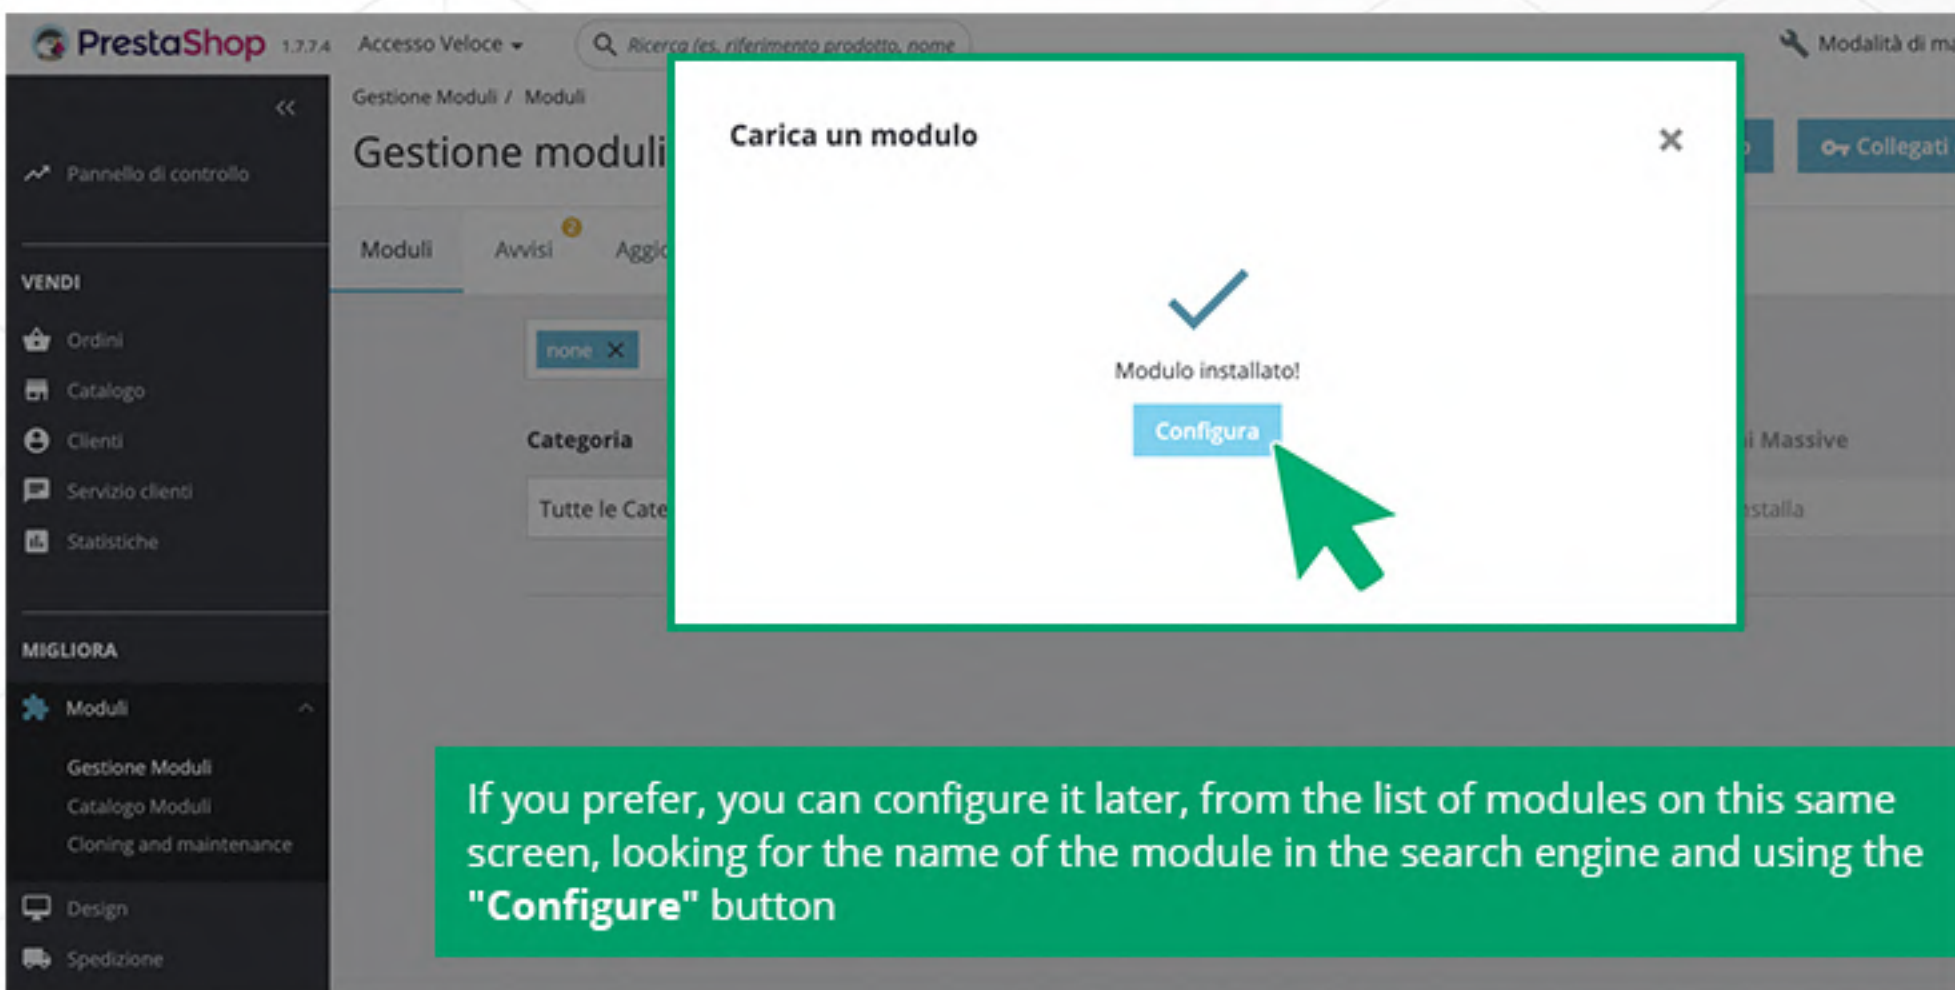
PrestaShop 1.7.7.4 Accesso Veloce

Ricerca (es. riferimento prodotto, nome

Modalità di m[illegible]

Pannello di controllo

VENDI

Ordini

Catalogo

Clienti

Servizio clienti

Statistiche

MIGLIORA

Moduli

Gestione Moduli

Catalogo Moduli

Cloning and maintenance

Design

Spedizione

Gestione Moduli / Moduli

Gestione moduli

Collegati

Moduli

Avvisi 2

Aggi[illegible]

none ✕

Categoria

Tutte le Cate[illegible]

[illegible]i Massive

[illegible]stalla

Carica un modulo

✕

Modulo installato!

Configura

If you prefer, you can configure it later, from the list of modules on this same screen, looking for the name of the module in the search engine and using the **"Configure"** button